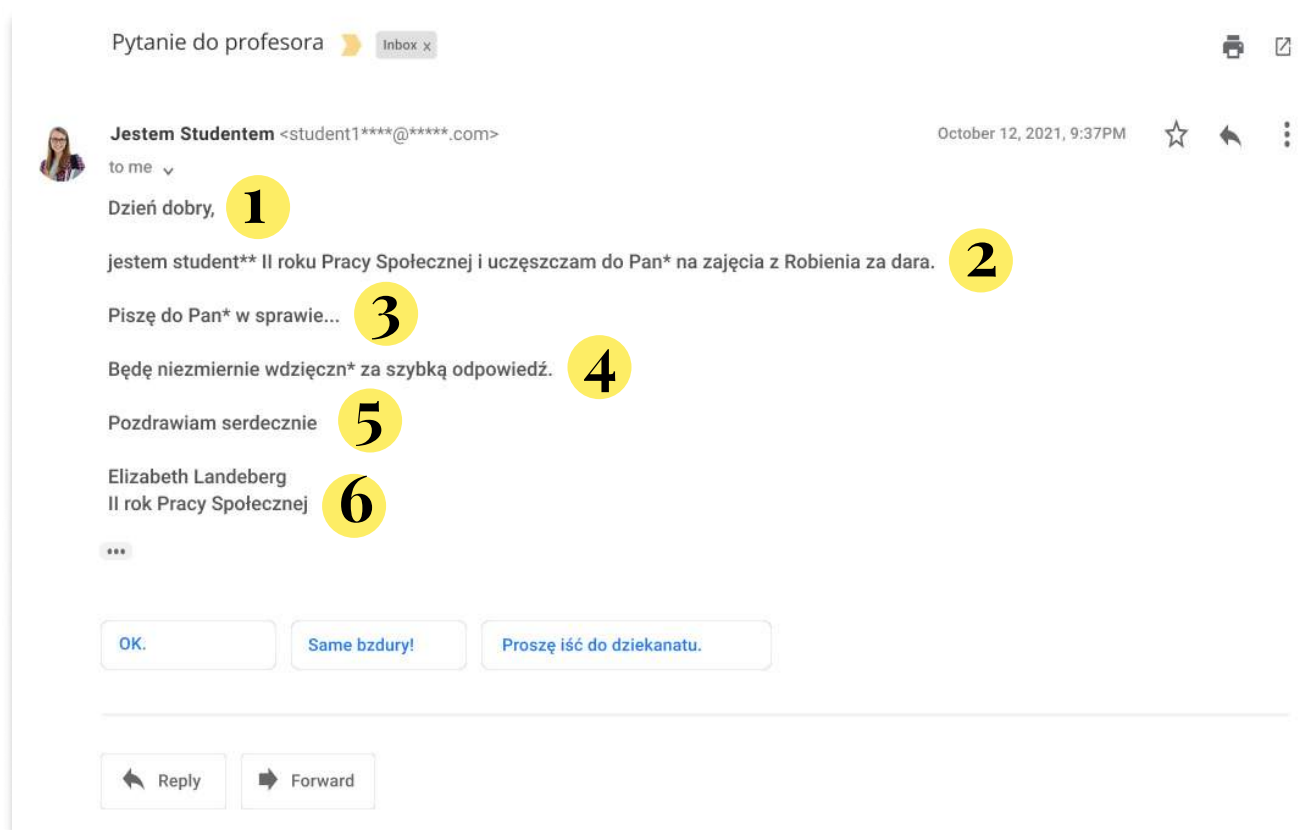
Pytanie do profesora Inbox x

Jestem Studentem <student1****@*****.com>
October 12, 2021, 9:37PM
to me

Dzień dobry, 1

jestem student** II roku Pracy Społecznej i uczęszczam do Pan* na zajęcia z Robienia za dara. 2

Piszę do Pan* w sprawie... 3

Będę niezmiernie wdzięczn* za szybką odpowiedź. 4

Pozdrawiam serdecznie 5

Elizabeth Landeberg
II rok Pracy Społecznej 6

OK.

Same bzdury!

Proszę iść do dziekanatu.

Reply

Forward